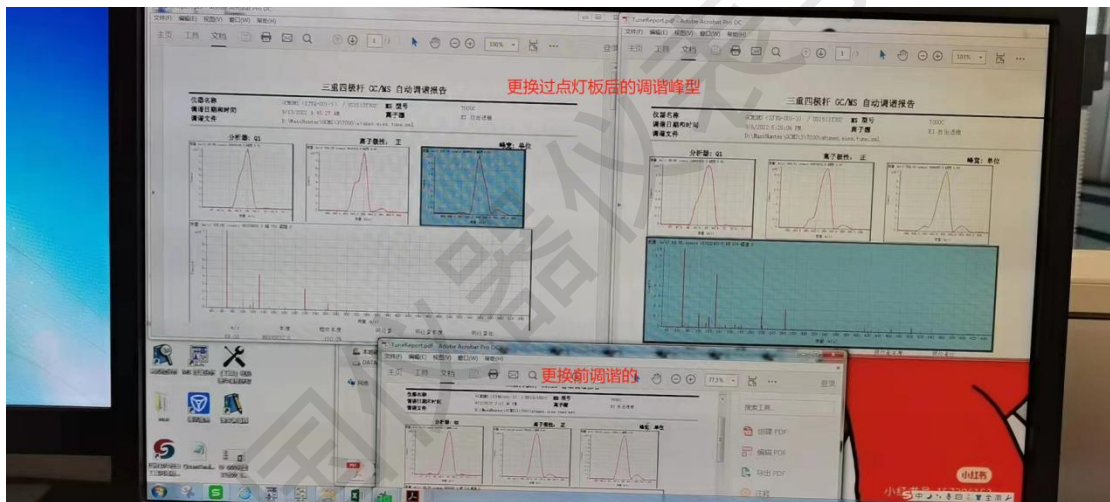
文件(F) 编辑(E) 视图(V) 窗口(W) 帮助(H)
主页 工具 文档
100%

三重四极杆 GC/MS 自动调谐报告
更换过点灯板后的调谐峰型

仪器名称
调谐日期和时间
调谐文件
离子源
分析器: Q1
离子极性: 正
峰宽: 单位

TuneReport.pdf - Adobe Acrobat Pro DC
文件(F) 编辑(E) 视图(V) 窗口(W) 帮助(H)
主页 工具 文档
100%

三重四极杆 GC/MS 自动调谐报告
仪器名称
调谐日期和时间
调谐文件
离子源
分析器: Q1
离子极性: 正
峰宽: 单位

TuneReport.pdf - Adobe Acrobat Pro DC
文件(F) 编辑(E) 视图(V) 窗口(W) 帮助(H)
主页 工具 文档
77.5%
更换前调谐的
分析器: Q1
离子极性: 正
峰宽: 单位
搜索工具
创建 PDF
编辑 PDF
导出 PDF

小红书